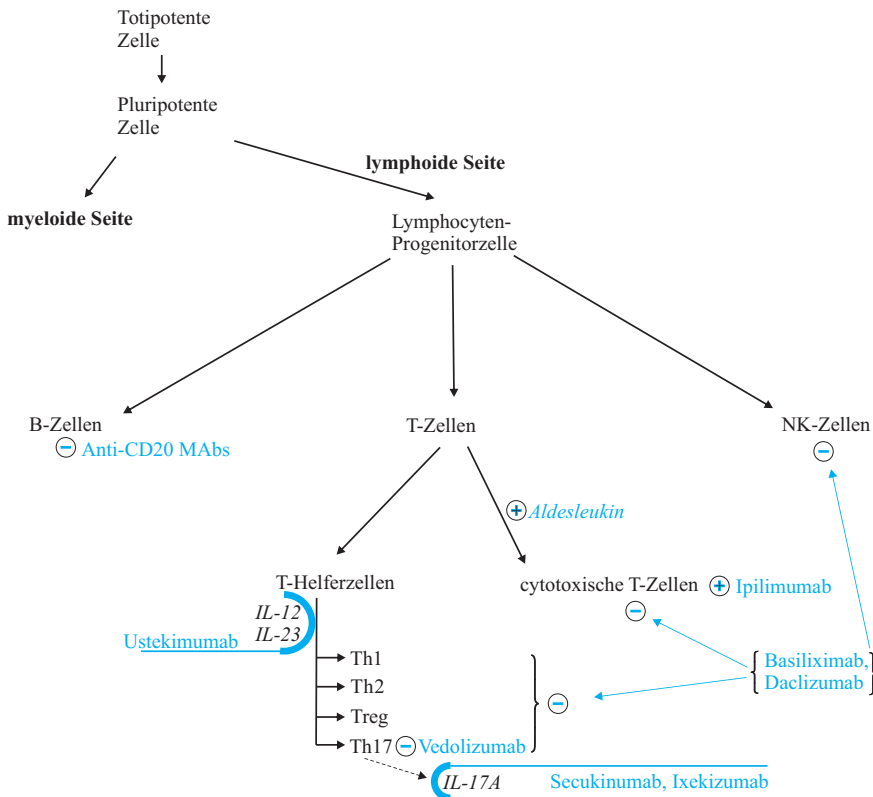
Totipotente Zelle

Pluripotente Zelle

lymphoide Seite

myeloide Seite

Lymphocyten-Progenitorzelle

B-Zellen
⊖ Anti-CD20 MAbs

T-Zellen

NK-Zellen
⊖

⊕ Aldesleukin

T-Helferzellen

cytotoxische T-Zellen ⊕ Ipilimumab
⊖

IL-12
IL-23
Ustekimumab

Th1
Th2
Treg
Th17 ⊖ Vedolizumab

⊖

Basiliximab,
Daclizumab

IL-17A
Secukinumab, Ixekizumab